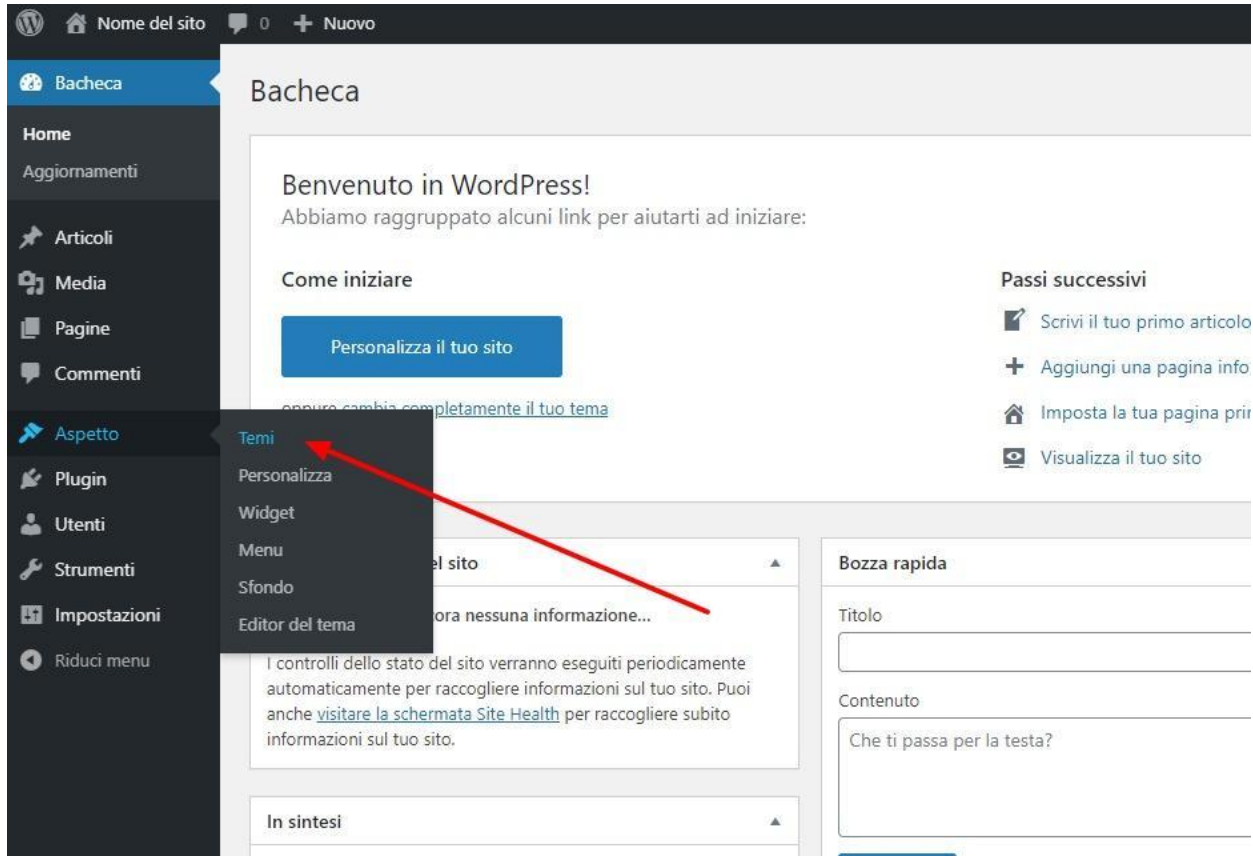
Nome del sito 0 + Nuovo

Bacheca
Home
Aggiornamenti
Articoli
Media
Pagine
Commenti
Aspetto
Plugin
Utenti
Strumenti
Impostazioni
Riduci menu

Temi
Personalizza
Widget
Menu
Sfondo
Editor del tema

Bacheca

Benvenuto in WordPress!
Abbiamo raggruppato alcuni link per aiutarti ad iniziare:

Come iniziare

Personalizza il tuo sito

oppure cambia completamente il tuo tema

Passi successivi
Scrivi il tuo primo articolo
Aggiungi una pagina info
Imposta la tua pagina pri
Visualizza il tuo sito

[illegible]el sito ▲

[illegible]ora nessuna informazione...

I controlli dello stato del sito verranno eseguiti periodicamente automaticamente per raccogliere informazioni sul tuo sito. Puoi anche visitare la schermata Site Health per raccogliere subito informazioni sul tuo sito.

Bozza rapida
Titolo
Contenuto
Che ti passa per la testa?

In sintesi ▲